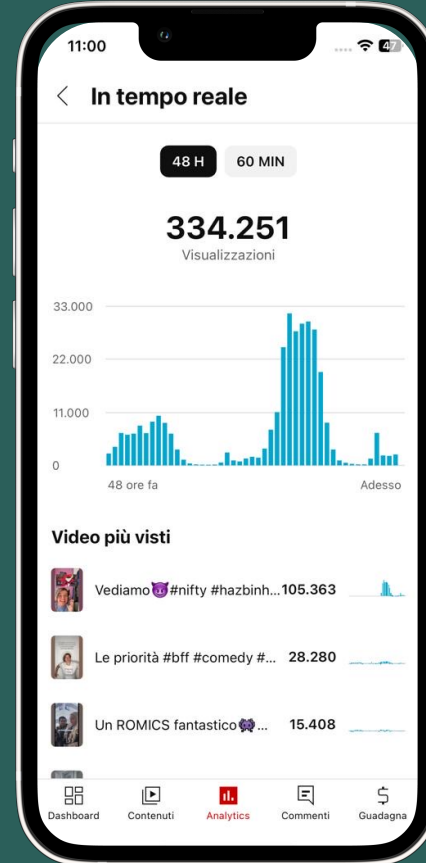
11:00

47

In tempo reale

48 H

60 MIN

334.251

Visualizzazioni

33.000

22.000

11.000

0

48 ore fa

Adesso

Video più visti

Vediamo😈#nifty #hazbinh... 105.363

Le priorità #bff #comedy #... 28.280

Un ROMICS fantastico👾... 15.408

Dashboard

Contenuti

Analytics

Commenti

Guadagna